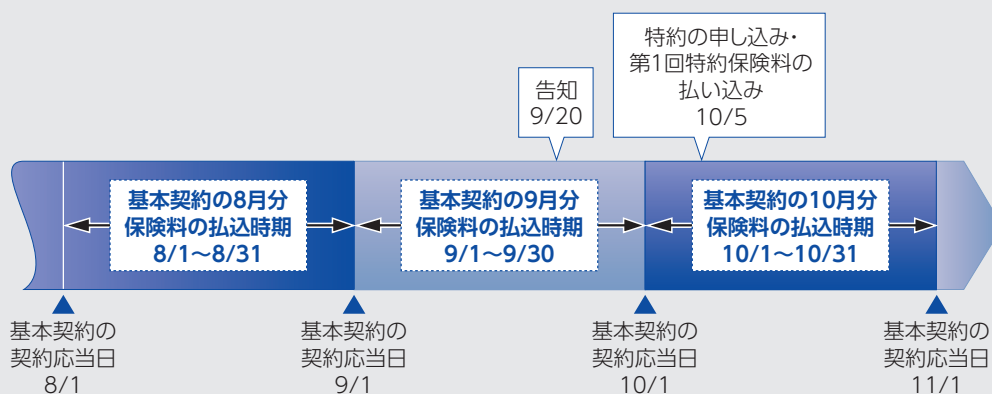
特約の申し込み・
第1回特約保険料の
払い込み
10/5

告知
9/20

基本契約の8月分
保険料の払込時期
8/1〜8/31

基本契約の9月分
保険料の払込時期
9/1〜9/30

基本契約の10月分
保険料の払込時期
10/1〜10/31

基本契約の
契約応当日
8/1

基本契約の
契約応当日
9/1

基本契約の
契約応当日
10/1

基本契約の
契約応当日
11/1